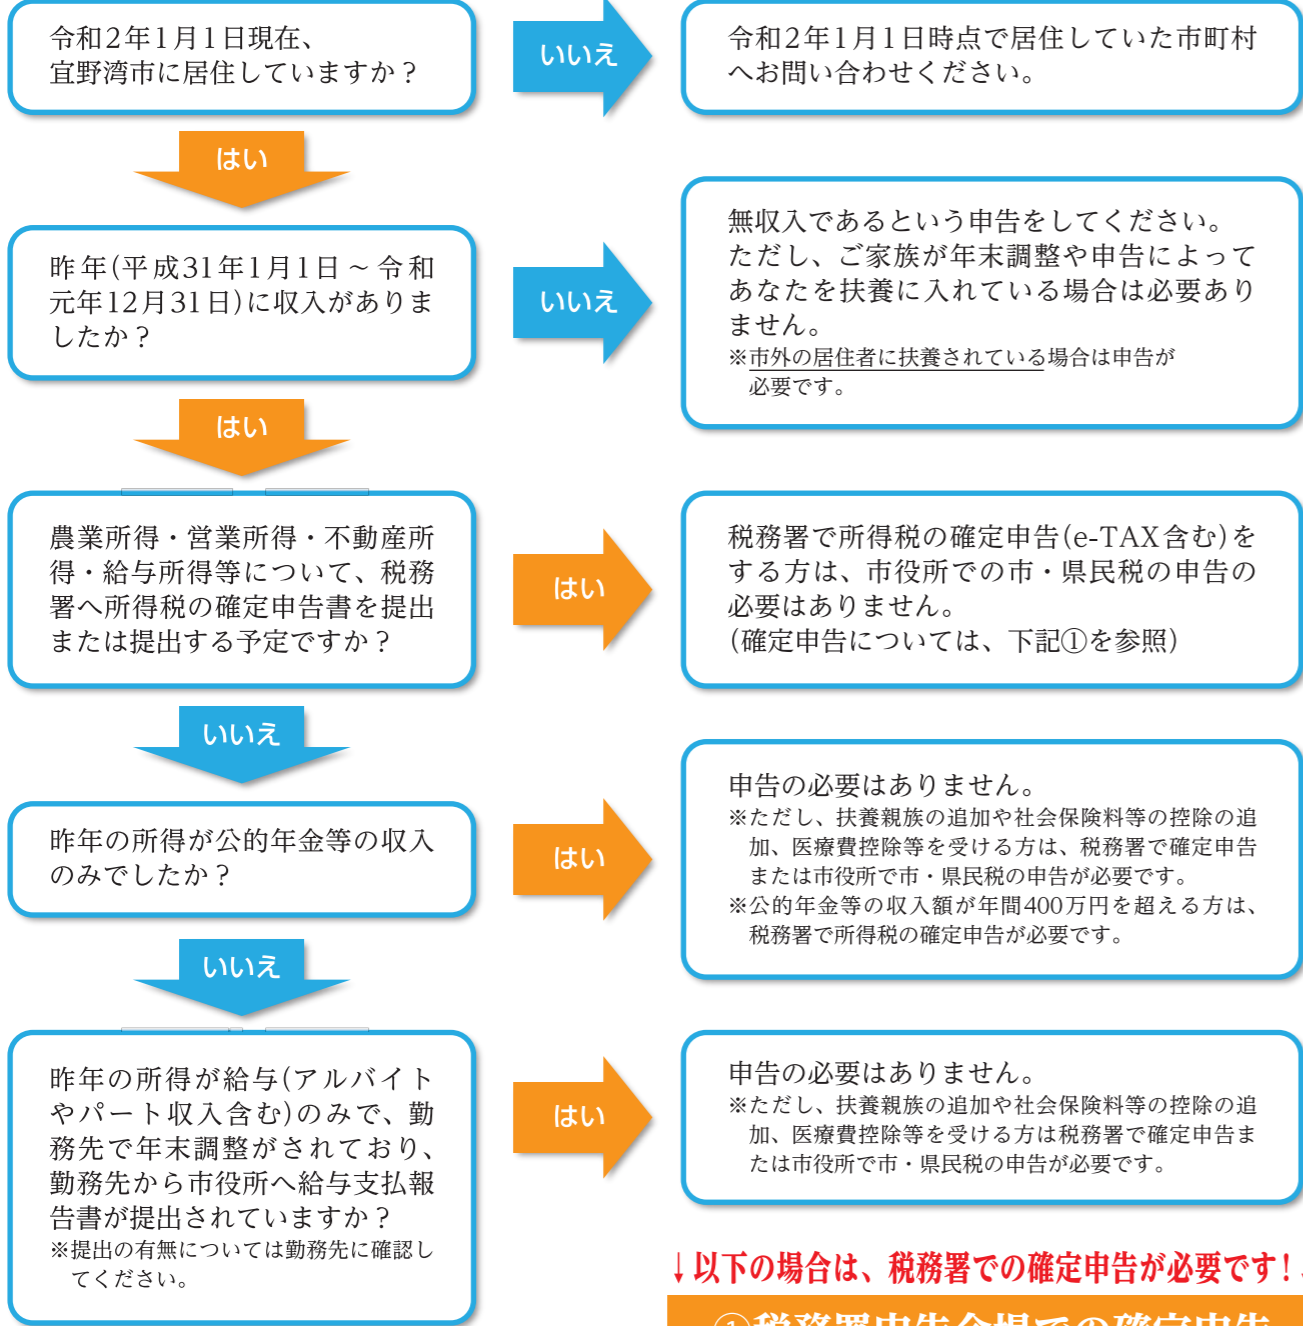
令和2年1月1日現在、宜野湾市に居住していますか？

いいえ

令和2年1月1日時点で居住していた市町村へお問い合わせください。

はい

昨年(平成31年1月1日～令和元年12月31日)に収入がありましたか？

いいえ

無収入であるという申告をしてください。ただし、ご家族が年末調整や申告によってあなたを扶養に入れている場合は必要ありません。
※市外の居住者に扶養されている場合は申告が必要です。

はい

農業所得・営業所得・不動産所得・給与所得等について、税務署へ所得税の確定申告書を提出または提出する予定ですか？

はい

税務署で所得税の確定申告(e-TAX含む)をする方は、市役所での市・県民税の申告の必要はありません。
(確定申告については、下記①を参照)

いいえ

昨年の所得が公的年金等の収入のみでしたか？

はい

申告の必要はありません。
※ただし、扶養親族の追加や社会保険料等の控除の追加、医療費控除等を受ける方は、税務署で確定申告または市役所で市・県民税の申告が必要です。
※公的年金等の収入額が年間400万円を超える方は、税務署で所得税の確定申告が必要です。

いいえ

昨年の所得が給与(アルバイトやパート収入含む)のみで、勤務先で年末調整がされており、勤務先から市役所へ給与支払報告書が提出されていますか？
※提出の有無については勤務先に確認してください。

はい

申告の必要はありません。
※ただし、扶養親族の追加や社会保険料等の控除の追加、医療費控除等を受ける方は税務署で確定申告または市役所で市・県民税の申告が必要です。

↓以下の場合は、税務署での確定申告が必要です！

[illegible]